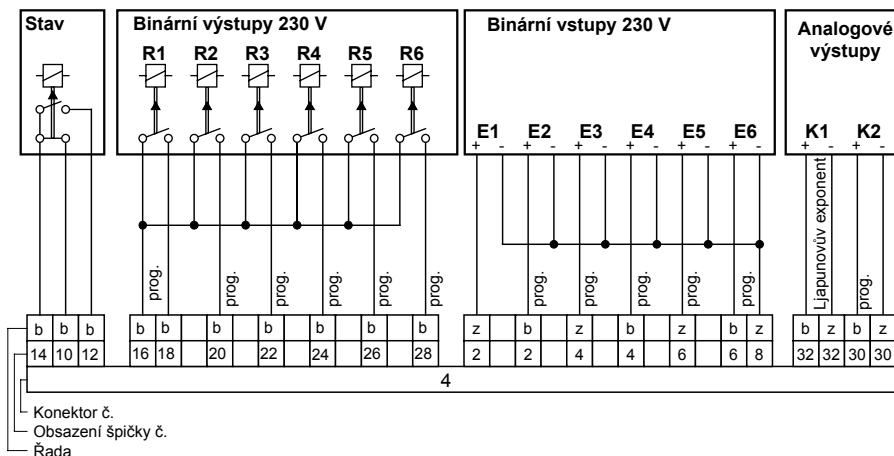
Stav

Binární výstupy 230 V

R1 R2 R3 R4 R5 R6

Binární vstupy 230 V

E1 E2 E3 E4 E5 E6

+ - + - + - + - + - + -

Analogové výstupy

K1 K2

+ - + -

prog. prog. prog. prog. prog. prog.

prog. prog. prog. prog. prog.

Ljapunovův exponent

prog.

| b | b | b | b | b | b | b | b | b | b | z | b | z | b | z | b | z | b | z | b | z |
|---|---|---|---|---|---|---|---|---|---|---|---|---|---|---|---|---|---|---|---|---|
| 14 | 10 | 12 | 16 | 18 | 20 | 22 | 24 | 26 | 28 | 2 | 2 | 4 | 4 | 6 | 6 | 8 | 32 | 32 | 30 | 30 |

4

Konektor č.
Obsazení špičky č.
Řada